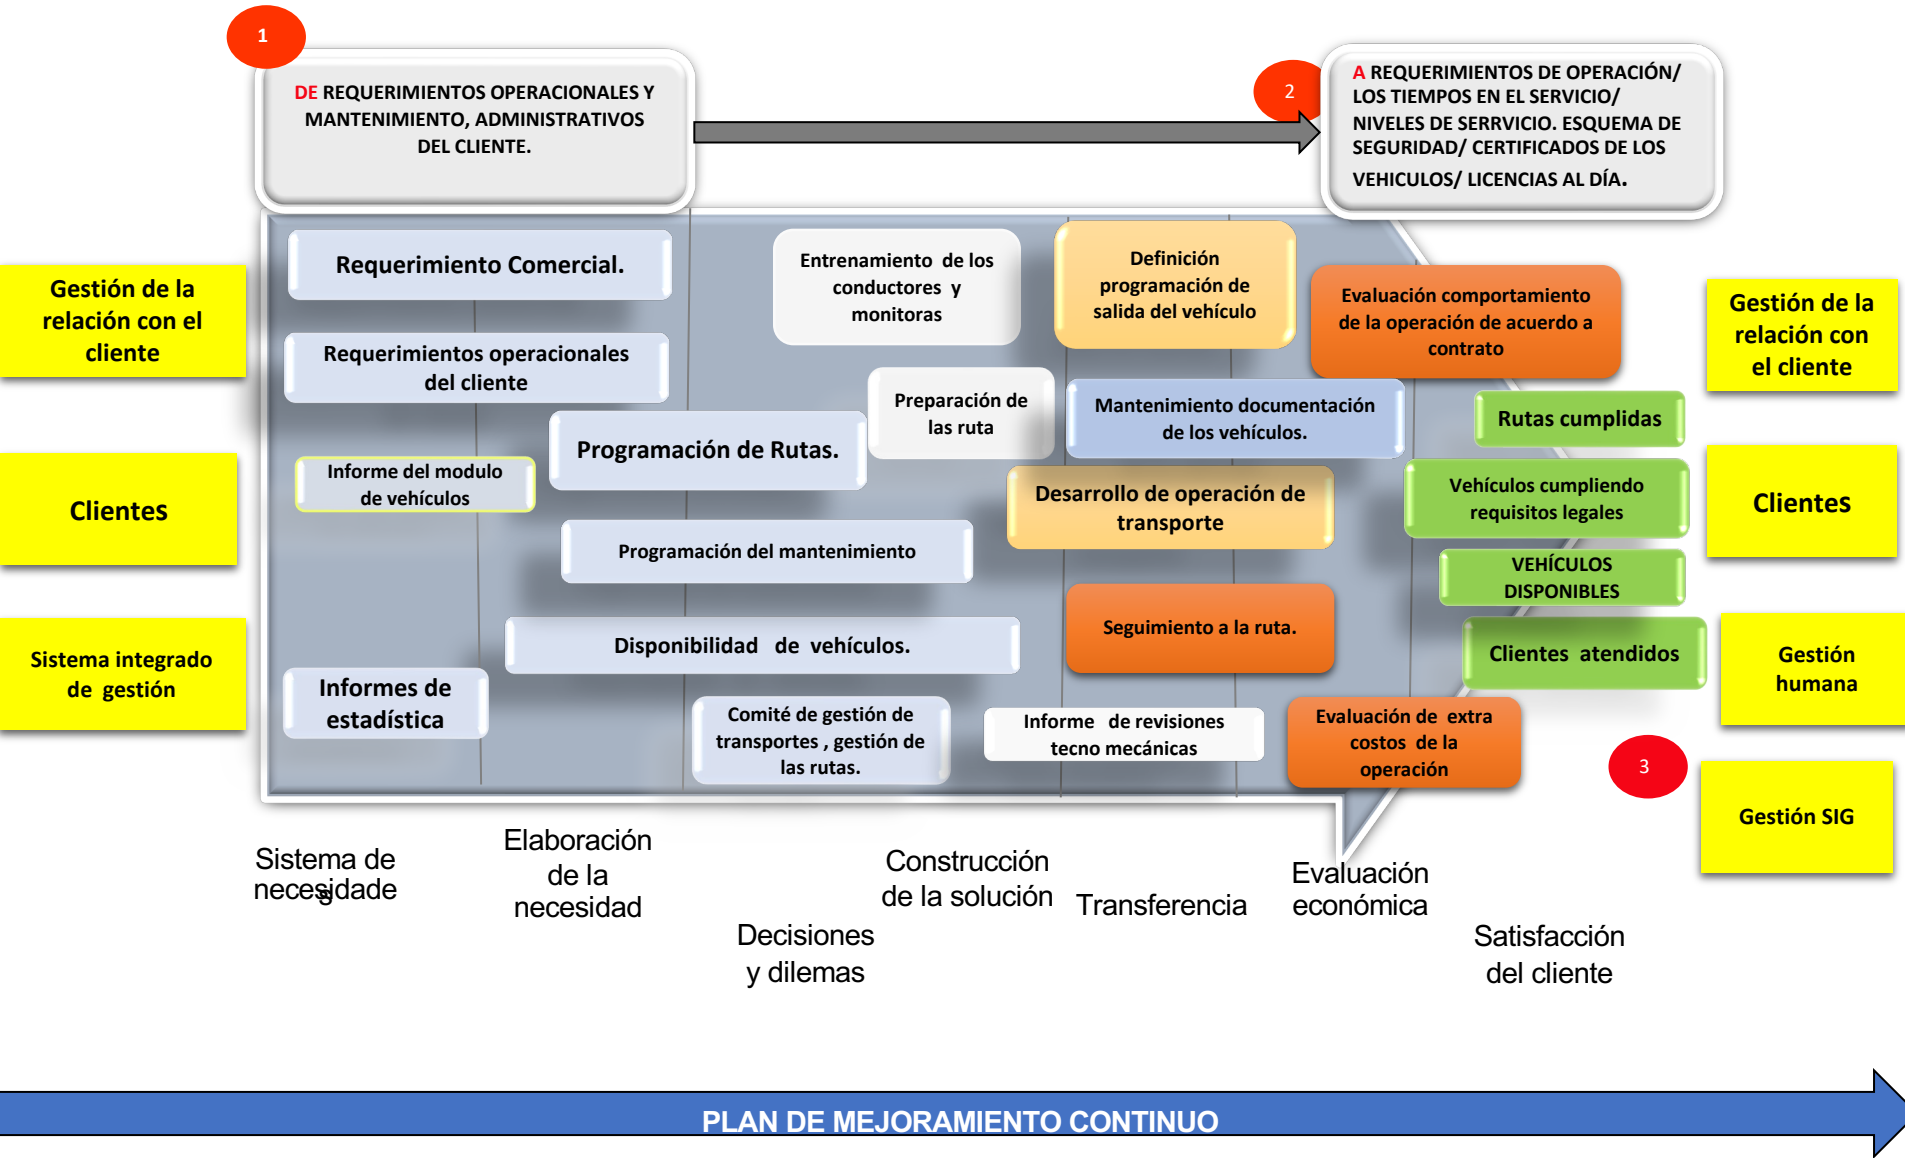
1

DE REQUERIMIENTOS OPERACIONALES Y MANTENIMIENTO, ADMINISTRATIVOS DEL CLIENTE.

2

A REQUERIMIENTOS DE OPERACIÓN/ LOS TIEMPOS EN EL SERVICIO/ NIVELES DE SERRVICIO. ESQUEMA DE SEGURIDAD/ CERTIFICADOS DE LOS VEHICULOS/ LICENCIAS AL DÍA.

Gestión de la relación con el cliente

Clientes

Sistema integrado de gestión

Requerimiento Comercial.

Requerimientos operacionales del cliente

Informe del modulo de vehículos

Informes de estadística

Entrenamiento de los conductores y monitoras

Programación de Rutas.

Preparación de las ruta

Programación del mantenimiento

Disponibilidad de vehículos.

Comité de gestión de transportes , gestión de las rutas.

Definición programación de salida del vehículo

Mantenimiento documentación de los vehículos.

Desarrollo de operación de transporte

Seguimiento a la ruta.

Informe de revisiones tecno mecánicas

Evaluación comportamiento de la operación de acuerdo a contrato

Evaluación de extra costos de la operación

Rutas cumplidas

Vehículos cumpliendo requisitos legales

VEHÍCULOS DISPONIBLES

Clientes atendidos

3

Gestión de la relación con el cliente

Clientes

Gestión humana

Gestión SIG

Sistema de necesidade

Elaboración de la necesidad

Decisiones y dilemas

Construcción de la solución

Transferencia

Evaluación económica

Satisfacción del cliente

PLAN DE MEJORAMIENTO CONTINUO